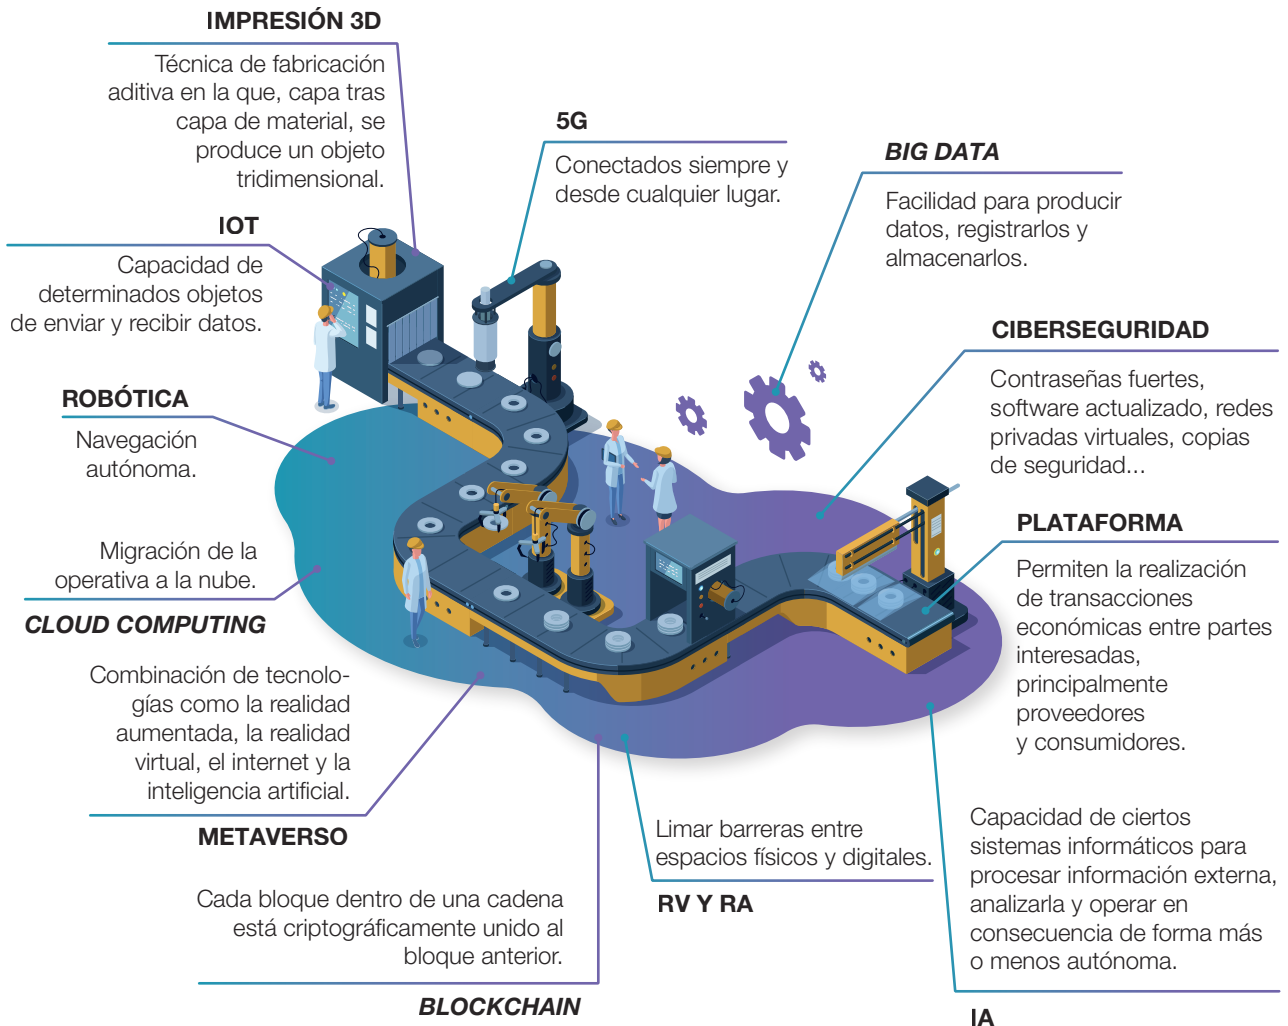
IMPRESIÓN 3D

Técnica de fabricación aditiva en la que, capa tras capa de material, se produce un objeto tridimensional.

5G

Conectados siempre y desde cualquier lugar.

BIG DATA

Facilidad para producir datos, registrarlos y almacenarlos.

IOT

Capacidad de determinados objetos de enviar y recibir datos.

CIBERSEGURIDAD

Contraseñas fuertes, software actualizado, redes privadas virtuales, copias de seguridad...

ROBÓTICA

Navegación autónoma.

PLATAFORMA

Permiten la realización de transacciones económicas entre partes interesadas, principalmente proveedores y consumidores.

Migración de la operativa a la nube.

CLOUD COMPUTING

Combinación de tecnologías como la realidad aumentada, la realidad virtual, el internet y la inteligencia artificial.

METAVERSO

Limar barreras entre espacios físicos y digitales.

RV Y RA

Capacidad de ciertos sistemas informáticos para procesar información externa, analizarla y operar en consecuencia de forma más o menos autónoma.

IA

Cada bloque dentro de una cadena está criptográficamente unido al bloque anterior.

BLOCKCHAIN